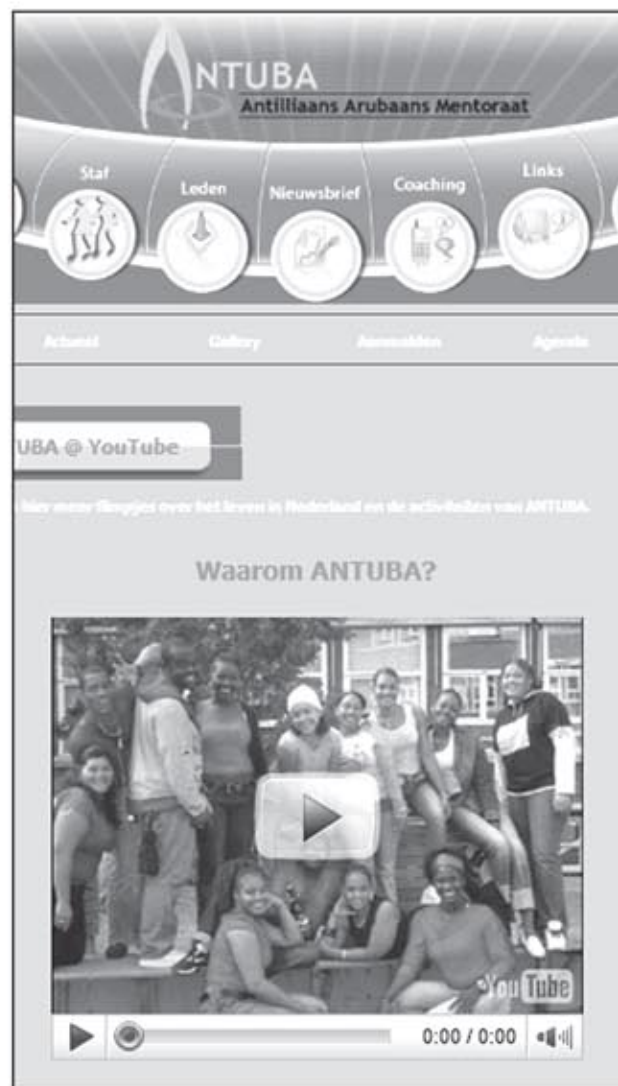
NTUBA
Antilliaans Arubaans Mentoraat

Staf
Leden
Nieuwsbrief
Coaching
Links

Actueel
Gallery
Aanmelden
Agenda

UBA @ YouTube

hier meer filmpjes over het leven in Nederland en de activiteiten van ANTUBA.

Waarom ANTUBA?

You Tube

0:00 / 0:00